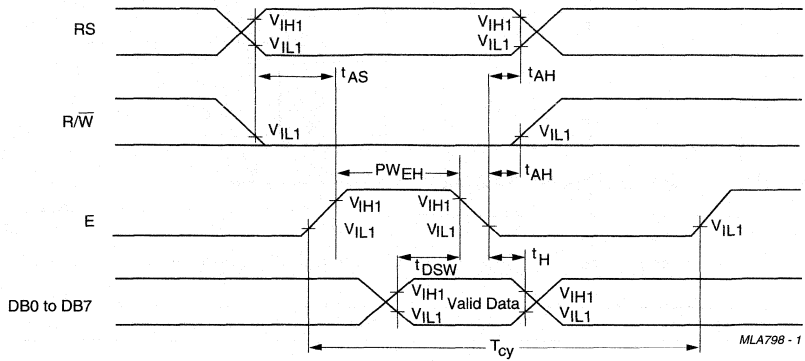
RS
$V_{IH1}$
$V_{IL1}$
$V_{IH1}$
$V_{IL1}$
$t_{AS}$
$t_{AH}$

$R/\overline{W}$
$V_{IL1}$
$V_{IL1}$
$PW_{EH}$
$t_{AH}$

E
$V_{IH1}$
$V_{IL1}$
$V_{IH1}$
$V_{IL1}$
$V_{IL1}$
$t_{DSW}$
$t_H$

DB0 to DB7
$V_{IH1}$
$V_{IL1}$
Valid Data
$V_{IH1}$
$V_{IL1}$

$T_{cy}$

MLA798 - 1